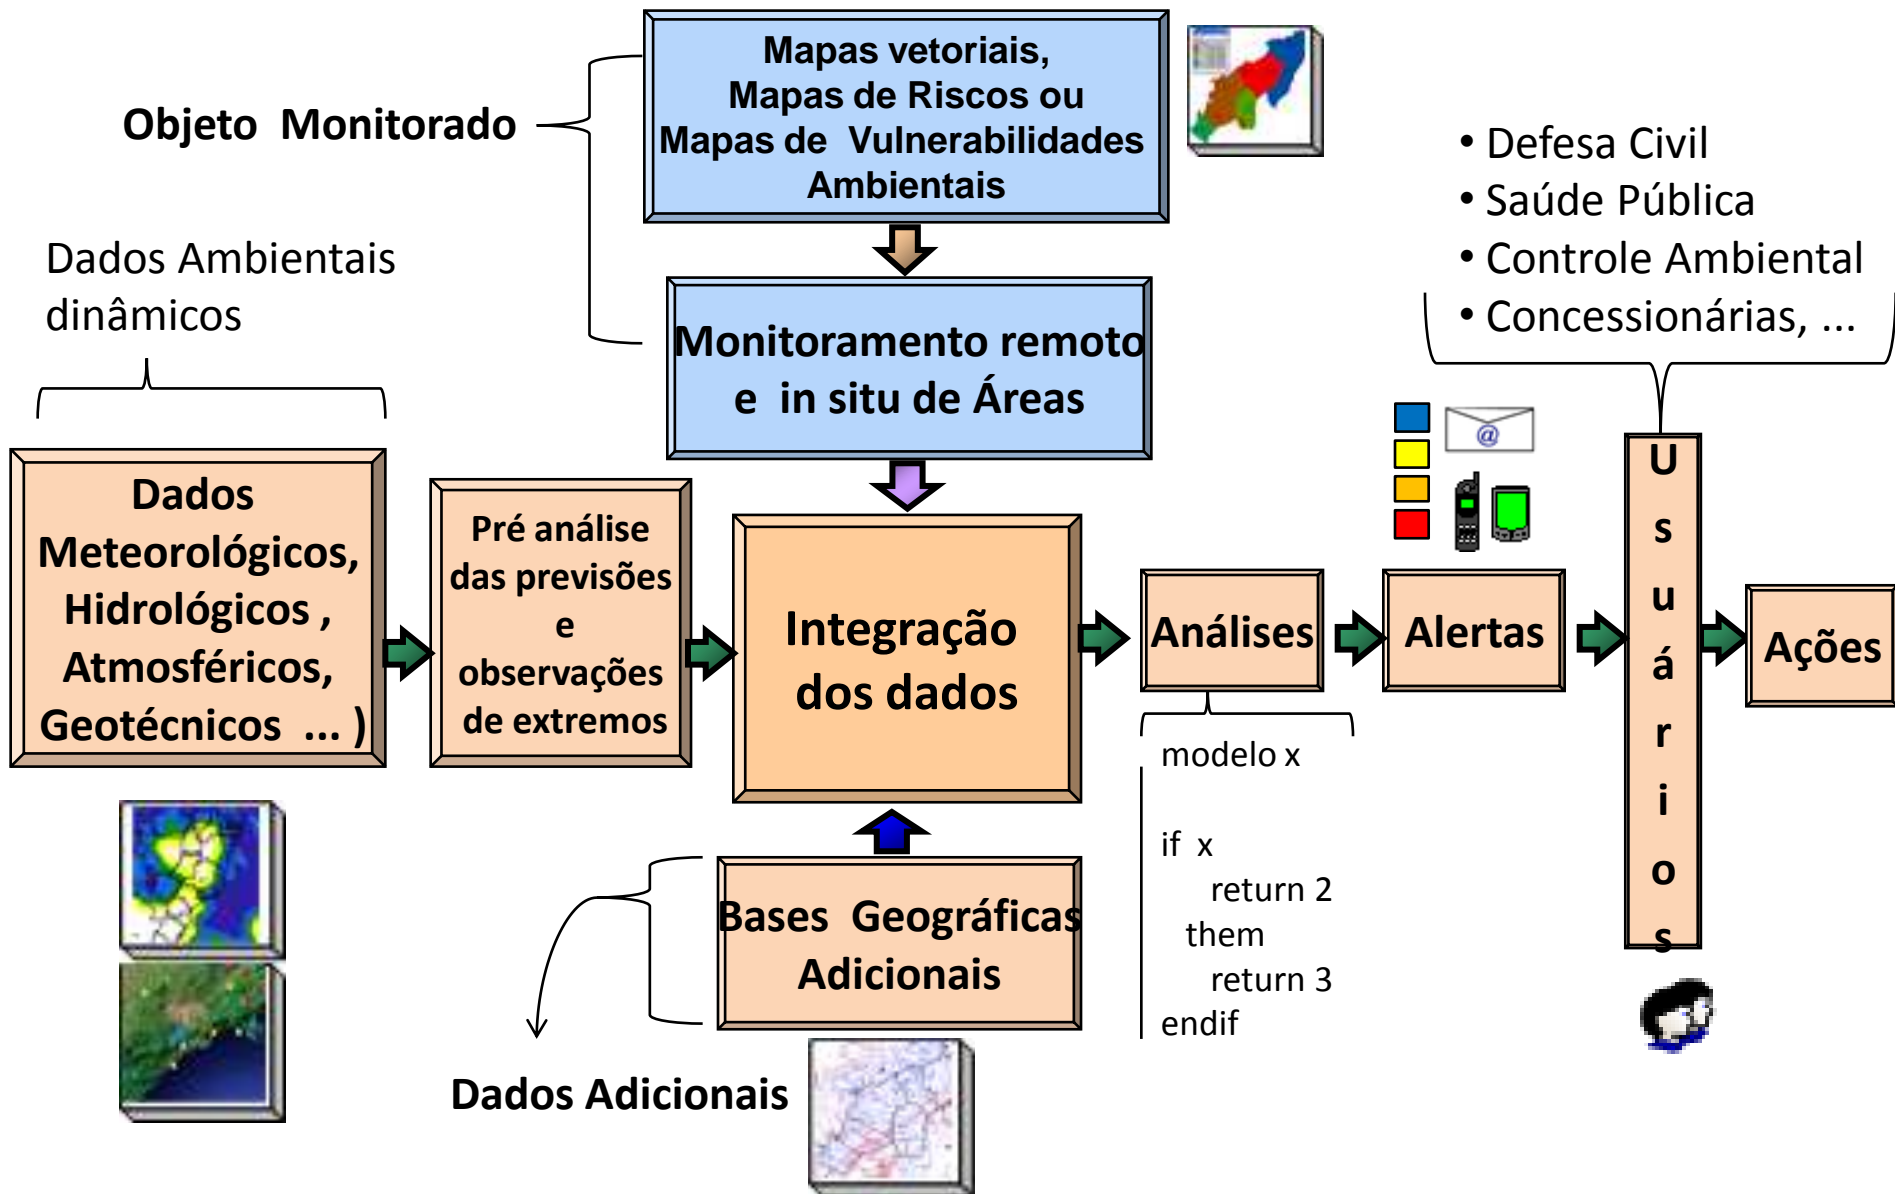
Mapas vetoriais,
Mapas de Riscos ou
Mapas de Vulnerabilidades
Ambientais

Objeto Monitorado

• Defesa Civil
• Saúde Pública
• Controle Ambiental
• Concessionárias, ...

Dados Ambientais
dinâmicos

Monitoramento remoto
e in situ de Áreas

@

Dados
Meteorológicos,
Hidrológicos ,
Atmosféricos,
Geotécnicos ... )

Pré análise
das previsões
e
observações
de extremos

Integração
dos dados

Análises

Alertas

U
s
u
á
r
i
o
s

Ações

modelo x

if x
return 2
them
return 3
endif

Bases Geográficas
Adicionais

Dados Adicionais